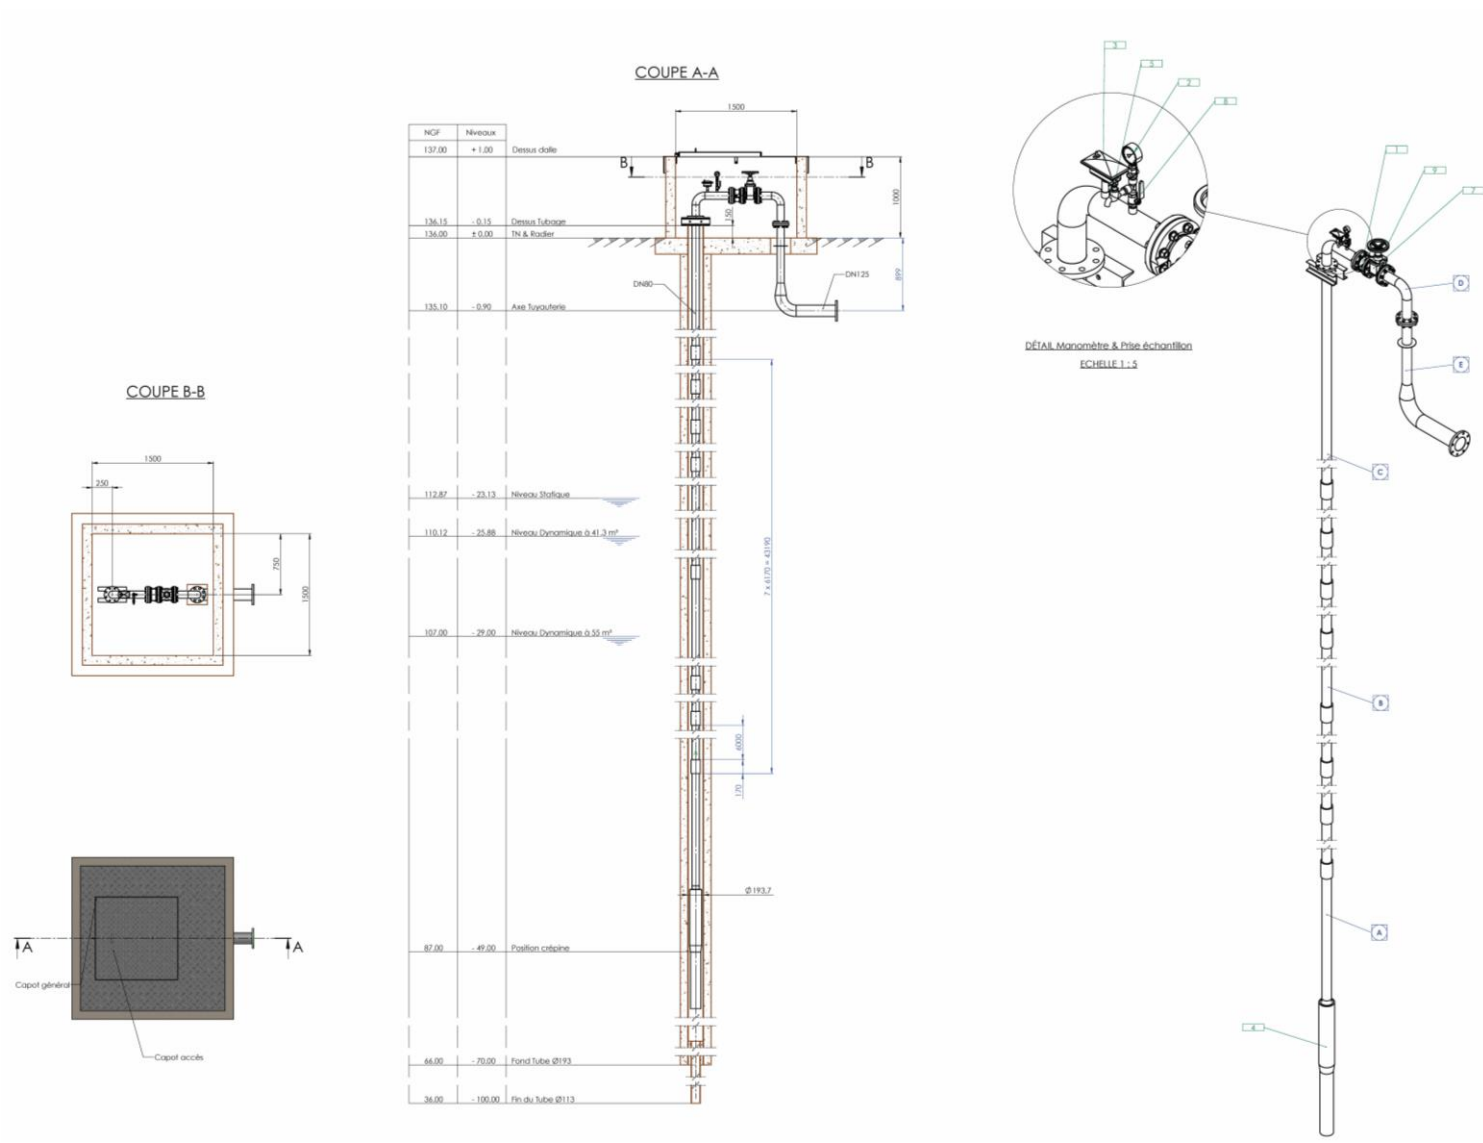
COUPE A-A

1500

| NGF | Niveaux | |
|---|---|---|
| 137.00 | + 1.00 | Dessus dalle |
| 136.15 | - 0.15 | Dessus Tubage |
| 136.00 | ± 0.00 | TN & Radier |
| 135.10 | - 0.90 | Axe Tuyauterie |
| 112.87 | - 23.13 | Niveau Statique |
| 110.12 | - 25.88 | Niveau Dynamique à 41.3 m³ |
| 107.00 | - 29.00 | Niveau Dynamique à 55 m³ |
| 87.00 | - 49.00 | Position crépine |
| 66.00 | - 70.00 | Fond Tube Ø193 |
| 36.00 | - 100.00 | Fin du Tube Ø113 |

B B

150

1000

899

DN80

DN125

7 x 6170 = 43190

6000

170

Ø193.7

COUPE B-B

1500

250

750

1500

A A

Capot général

Capot accès

DÉTAIL Manomètre & Prise échantillon
ECHELLE 1 : 5

D

E

C

B

A